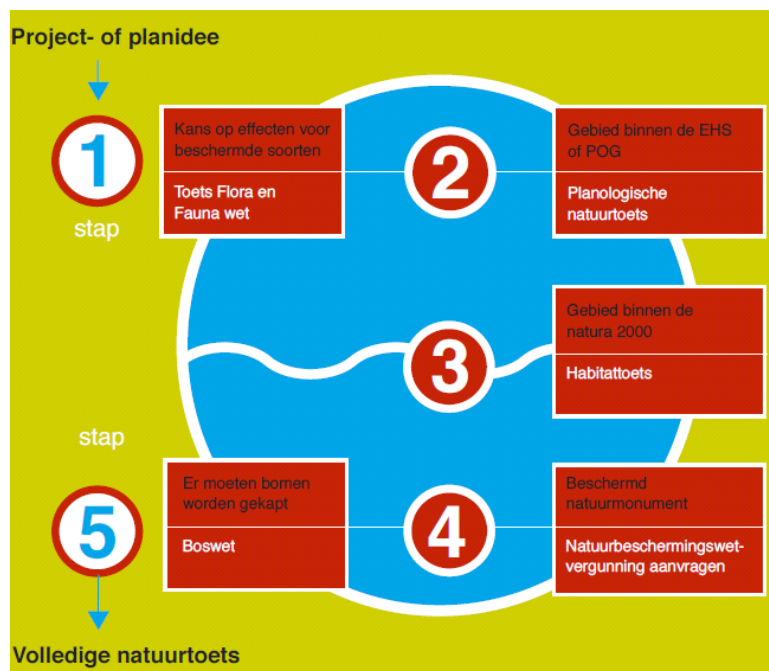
Project- of planidee

1

stap

Kans op effecten voor beschermde soorten

Toets Flora en Fauna wet

2

Gebied binnen de EHS of POG

Planologische natuurtoets

Gebied binnen de natura 2000

3

Habitattoets

stap

Er moeten bomen worden gekapt

Boswet

5

4

Beschermd natuurmonument

Natuurbeschermingswet-vergunning aanvragen

Volledige natuurtoets